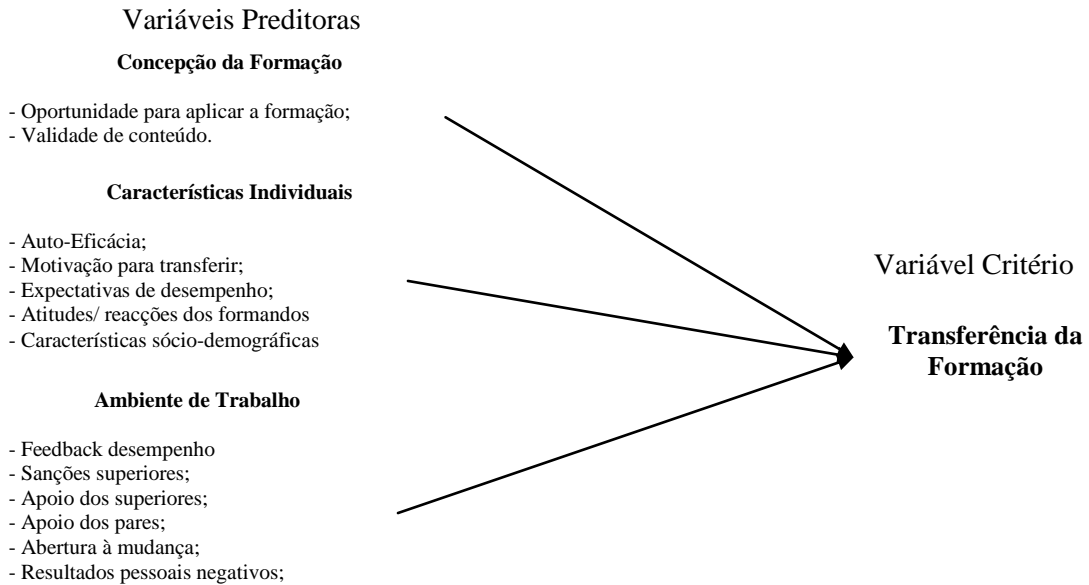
Variáveis Preditoras

**Concepção da Formação**

- Oportunidade para aplicar a formação;
- Validade de conteúdo.

**Características Individuais**

- Auto-Eficácia;
- Motivação para transferir;
- Expectativas de desempenho;
- Atitudes/ reacções dos formandos
- Características sócio-demográficas

**Ambiente de Trabalho**

- Feedback desempenho
- Sanções superiores;
- Apoio dos superiores;
- Apoio dos pares;
- Abertura à mudança;
- Resultados pessoais negativos;

Variável Critério

**Transferência da Formação**